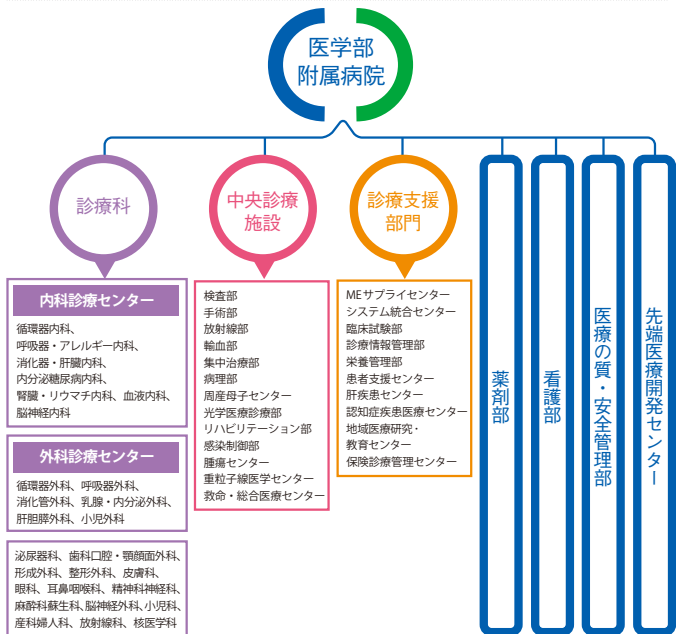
医学部
附属病院

診療科

内科診療センター

循環器内科、呼吸器・アレルギー内科、消化器・肝臓内科、内分泌糖尿病内科、腎臓・リウマチ内科、血液内科、脳神経内科

外科診療センター

循環器外科、呼吸器外科、消化管外科、乳腺・内分泌外科、肝胆膵外科、小児外科

泌尿器科、歯科口腔・顎顔面外科、形成外科、整形外科、皮膚科、眼科、耳鼻咽喉科、精神科神経科、麻酔科蘇生科、脳神経外科、小児科、産科婦人科、放射線科、核医学科

中央診療施設

検査部
手術部
放射線部
輸血部
集中治療部
病理部
周産母子センター
光学医療診療部
リハビリテーション部
感染制御部
腫瘍センター
重粒子線医学センター
救命・総合医療センター

診療支援部門

MEサプライセンター
システム統合センター
臨床試験部
診療情報管理部
栄養管理部
患者支援センター
肝疾患センター
認知症疾患医療センター
地域医療研究・教育センター
保険診療管理センター

薬剤部

看護部

医療の質・安全管理部

先端医療開発センター